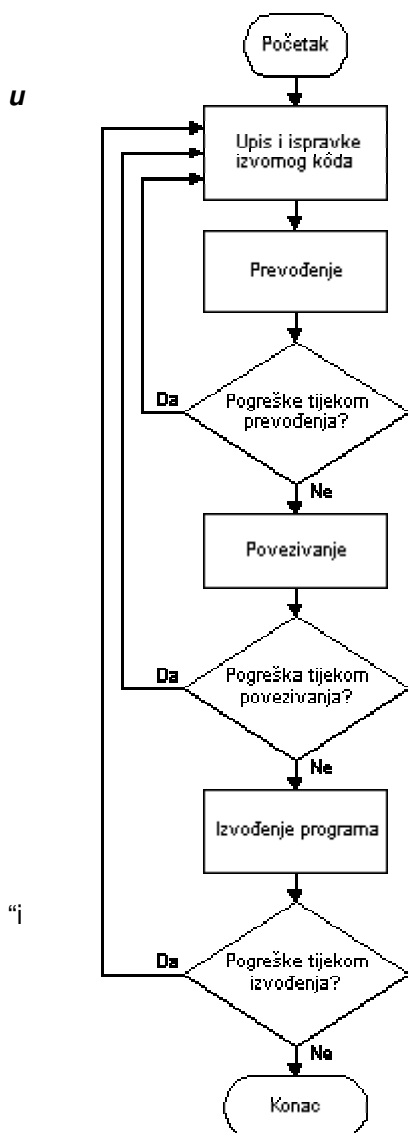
u

Početak

Upis i ispravke izvornog kôda

Prevođenje

Da

Pogreške tijekom prevođenja?

Ne

Povezivanje

Da

Pogreška tijekom povezivanja?

Ne

Izvođenje programa

“i

Da

Pogreške tijekom izvođenja?

Ne

Konac